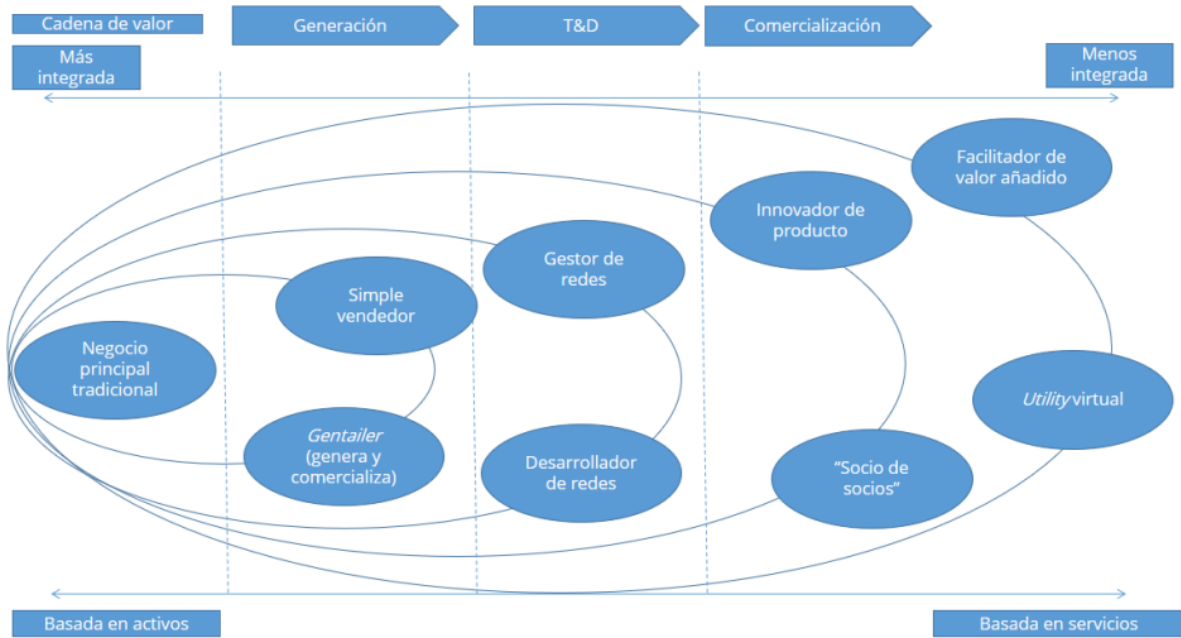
Cadena de valor

Generación

T&D

Comercialización

Más integrada

Menos integrada

Facilitador de valor añadido

Innovador de producto

Gestor de redes

Simple vendedor

Negocio principal tradicional

*Utility* virtual

*Gentailer* (genera y comercializa)

Desarrollador de redes

"Socio de socios"

Basada en activos

Basada en servicios